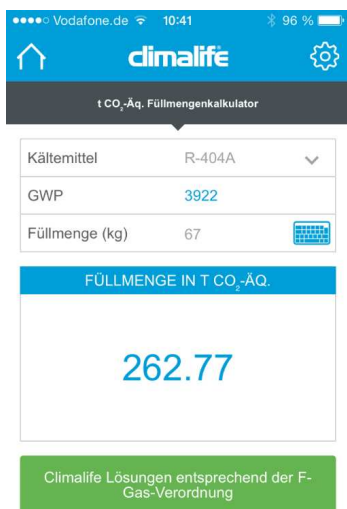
●●●●○ Vodafone.de 10:41 96 %

climalife

t $CO_2$-Äq. Füllmengenkalkulator

| | |
|---|---|
| Kältemittel | R-404A |
| GWP | 3922 |
| Füllmenge (kg) | 67 |

FÜLLMENGE IN T $CO_2$-ÄQ.

262.77

Climalife Lösungen entsprechend der F-Gas-Verordnung